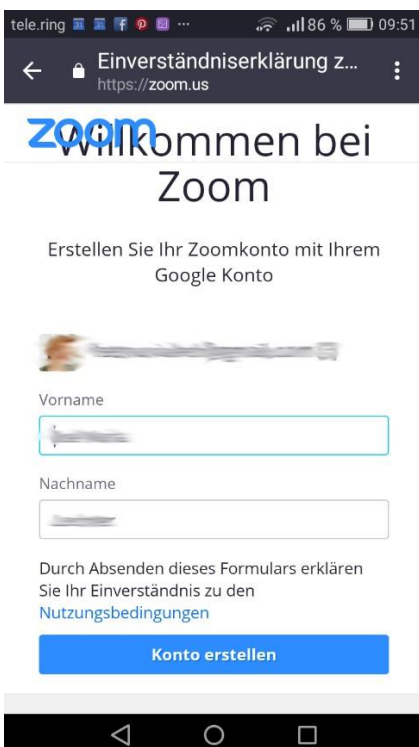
tele.ring ··· 86 % 09:51

Einverständniserklärung z...
https://zoom.us

zoom
Willkommen bei Zoom

Erstellen Sie Ihr Zoomkonto mit Ihrem Google Konto

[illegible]

Vorname

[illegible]

Nachname

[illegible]

Durch Absenden dieses Formulars erklären Sie Ihr Einverständnis zu den Nutzungsbedingungen

Konto erstellen